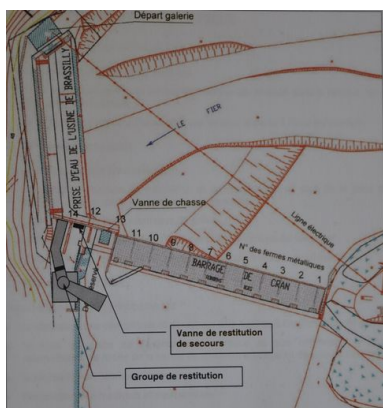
Départ galerie

PRISE D'EAU DE L'USINE DE BRASSILLY

LE FIER

Vanne de chasse

Ligne électrique

12
13
11
10
9
8
7
6
5
4
3
2
1

N° des fermes métalliques

BARRAGE DE CRAN

Vanne de restitution de secours

Groupe de restitution